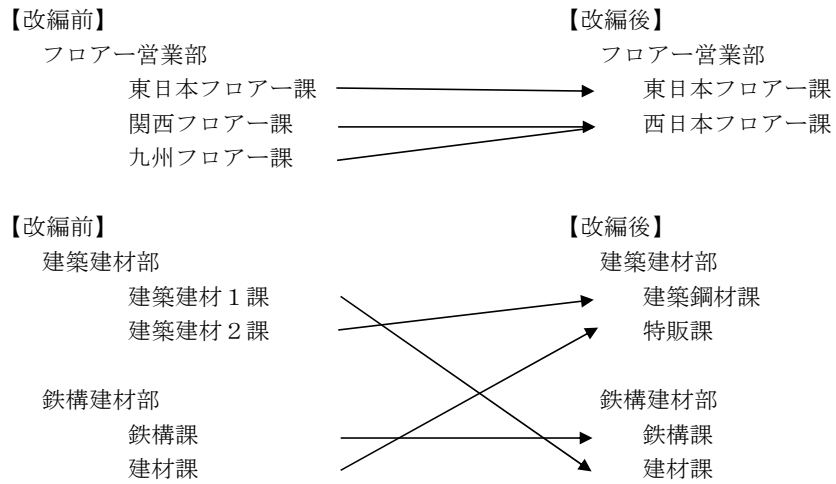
【改編前】
フロアー営業部
東日本フロアー課
関西フロアー課
九州フロアー課

【改編後】
フロアー営業部
東日本フロアー課
西日本フロアー課

【改編前】
建築建材部
建築建材１課
建築建材２課

鉄構建材部
鉄構課
建材課

【改編後】
建築建材部
建築鋼材課
特販課

鉄構建材部
鉄構課
建材課